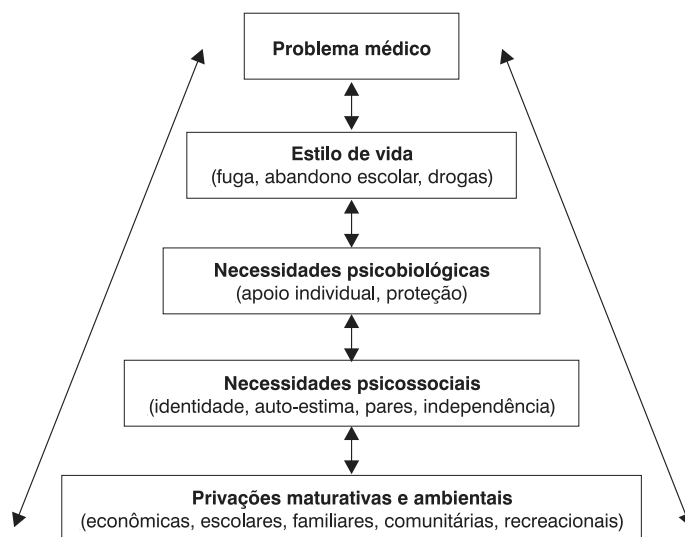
Problema médico

Estilo de vida
(fuga, abandono escolar, drogas)

Necessidades psicobiológicas
(apoio individual, proteção)

Necessidades psicossociais
(identidade, auto-estima, pares, independência)

Privações maturativas e ambientais
(econômicas, escolares, familiares, comunitárias, recreacionais)